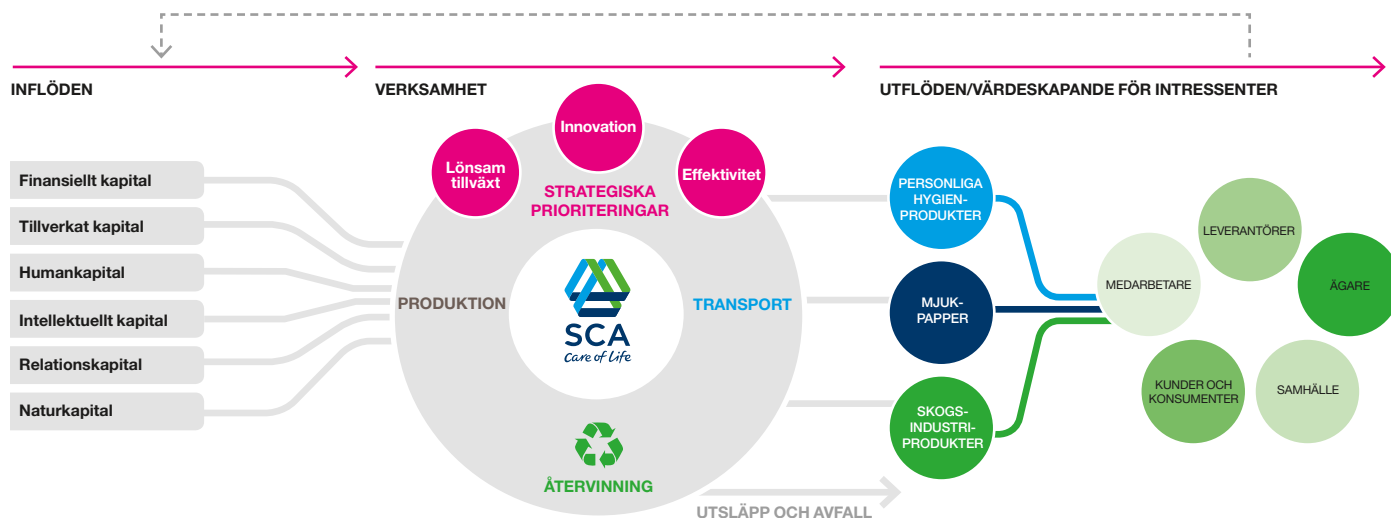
INFLÖDEN

VERKSAMHET

UTFLÖDEN/VÄRDESKAPANDE FÖR INTRESSENTER

Finansiellt kapital

Tillverkat kapital

Humankapital

Intellektuellt kapital

Relationskapital

Naturkapital

Innovation

Lönsam tillväxt

Effektivitet

STRATEGISKA PRIORITERINGAR

PRODUKTION

SCA
Care of Life

TRANSPORT

ÅTERVINNING

UTSLÄPP OCH AVFALL

PERSONLIGA HYGIEN-PRODUKTER

MJUK-PAPPER

SKOGS-INDUSTRI-PRODUKTER

LEVERANTÖRER

MEDARBETARE

ÄGARE

KUNDER OCH KONSUMENTER

SAMHÄLLE